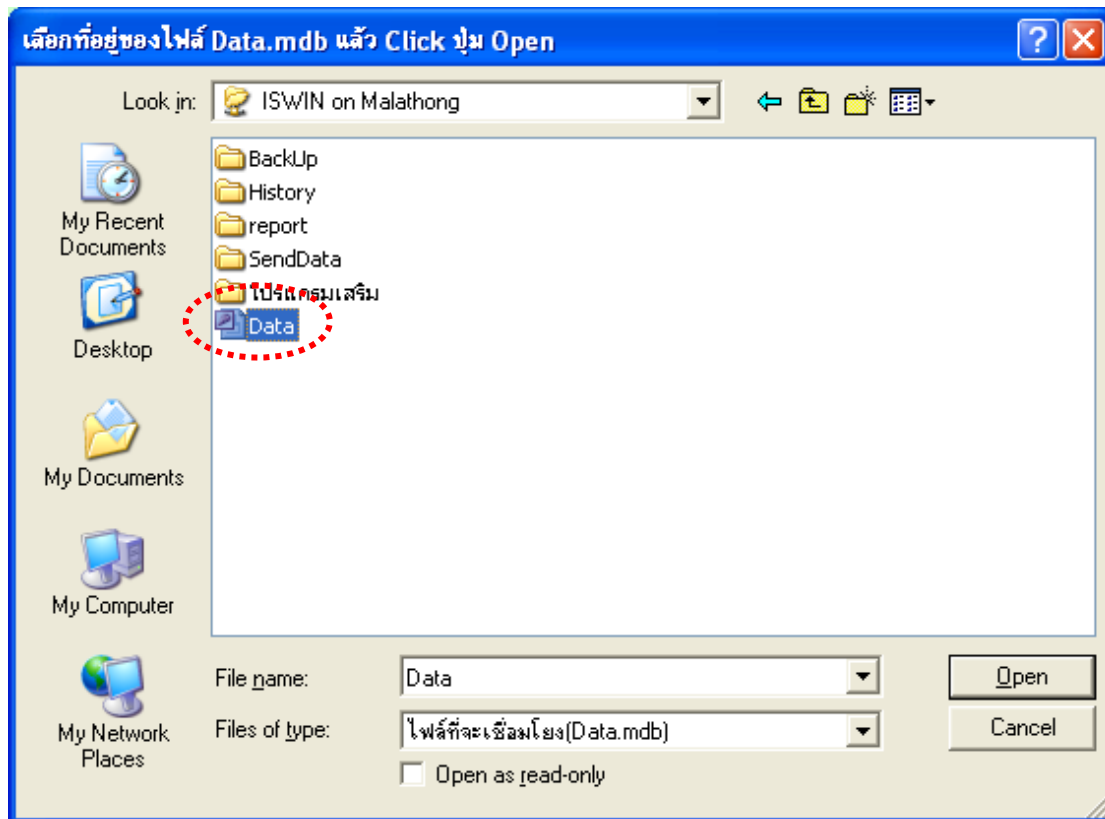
เลือกที่อยู่ของไฟล์ Data.mdb แล้ว Click ปุ่ม Open

Look in: ISWIN on Malathong

My Recent Documents
Desktop
My Documents
My Computer
My Network Places

BackUp
History
report
SendData
โปรแกรมเสริม
Data

File name: Data
Files of type: ไฟล์ที่จะเชื่อมโยง(Data.mdb)
Open as read-only

Open
Cancel